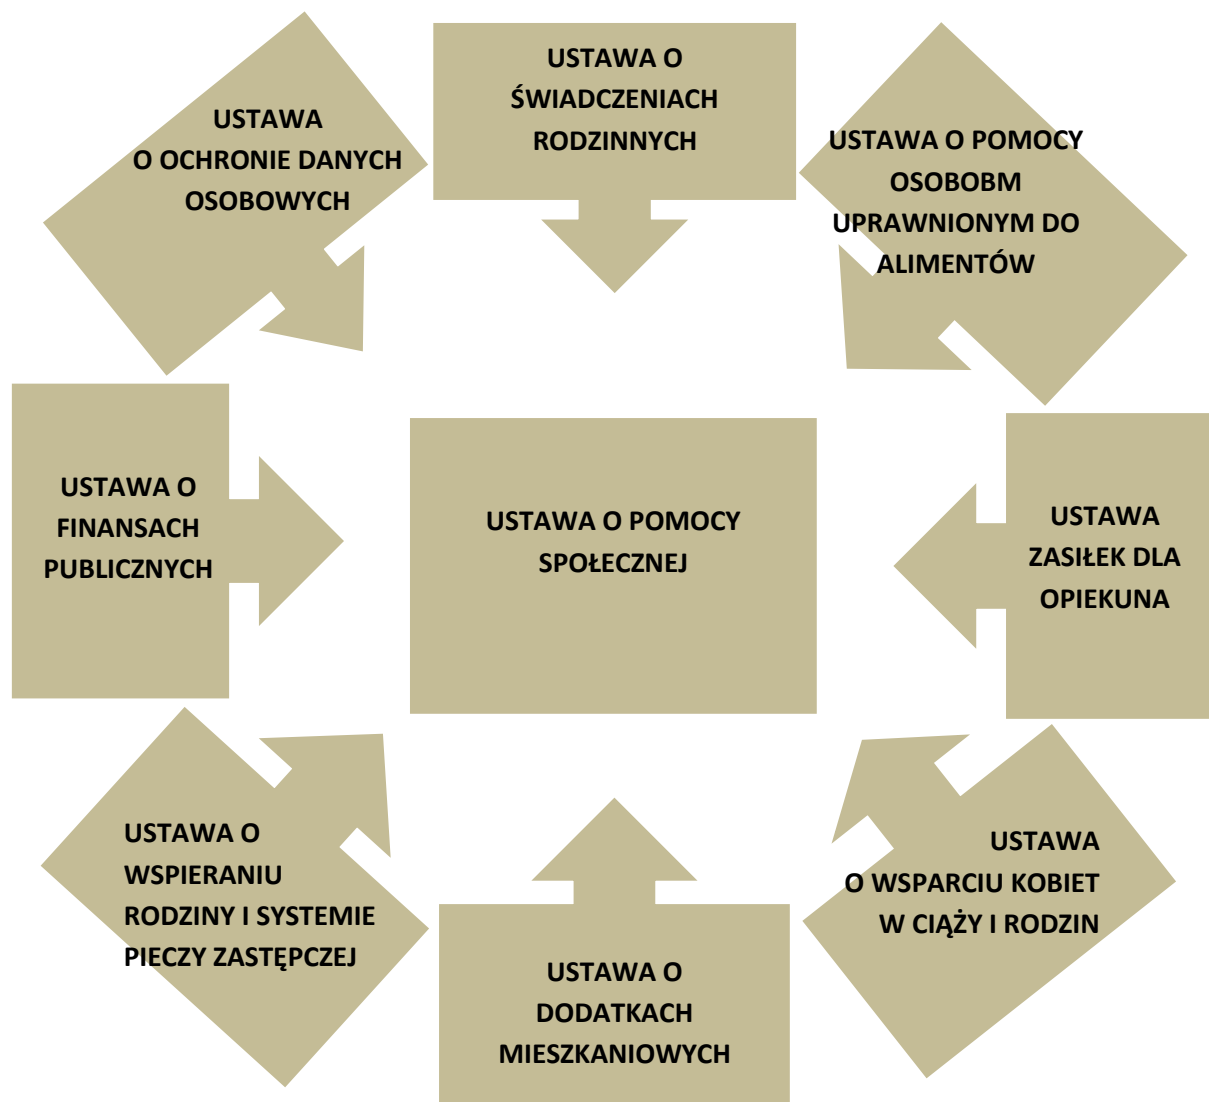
USTAWA O ŚWIADCZENIACH RODZINNYCH

USTAWA O POMOCY OSOBOBM UPRAWNIONYM DO ALIMENTÓW

USTAWA ZASIŁEK DLA OPIEKUNA

USTAWA O WSPARCIU KOBIET W CIĄŻY I RODZIN

USTAWA O DODATKACH MIESZKANIOWYCH

USTAWA O WSPIERANIU RODZINY I SYSTEMIE PIECZY ZASTĘPCZEJ

USTAWA O FINANSACH PUBLICZNYCH

USTAWA O OCHRONIE DANYCH OSOBOWYCH

USTAWA O POMOCY SPOŁECZNEJ